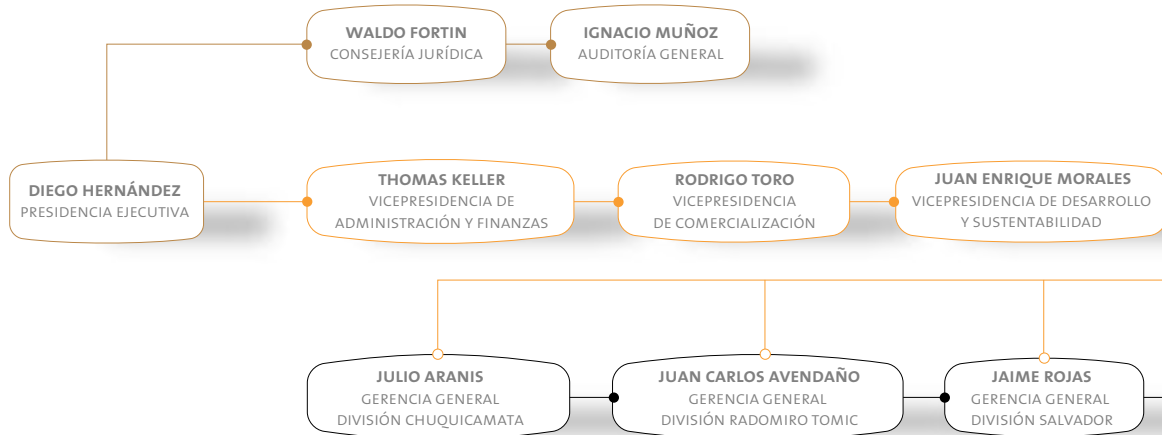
WALDO FORTIN
CONSEJERÍA JURÍDICA

IGNACIO MUÑOZ
AUDITORÍA GENERAL

DIEGO HERNÁNDEZ
PRESIDENCIA EJECUTIVA

THOMAS KELLER
VICEPRESIDENCIA DE ADMINISTRACIÓN Y FINANZAS

RODRIGO TORO
VICEPRESIDENCIA DE COMERCIALIZACIÓN

JUAN ENRIQUE MORALES
VICEPRESIDENCIA DE DESARROLLO Y SUSTENTABILIDAD

JULIO ARANIS
GERENCIA GENERAL
DIVISIÓN CHUQUICAMATA

JUAN CARLOS AVENDAÑO
GERENCIA GENERAL
DIVISIÓN RADOMIRO TOMIC

JAIME ROJAS
GERENCIA GENERAL
DIVISIÓN SALVADOR